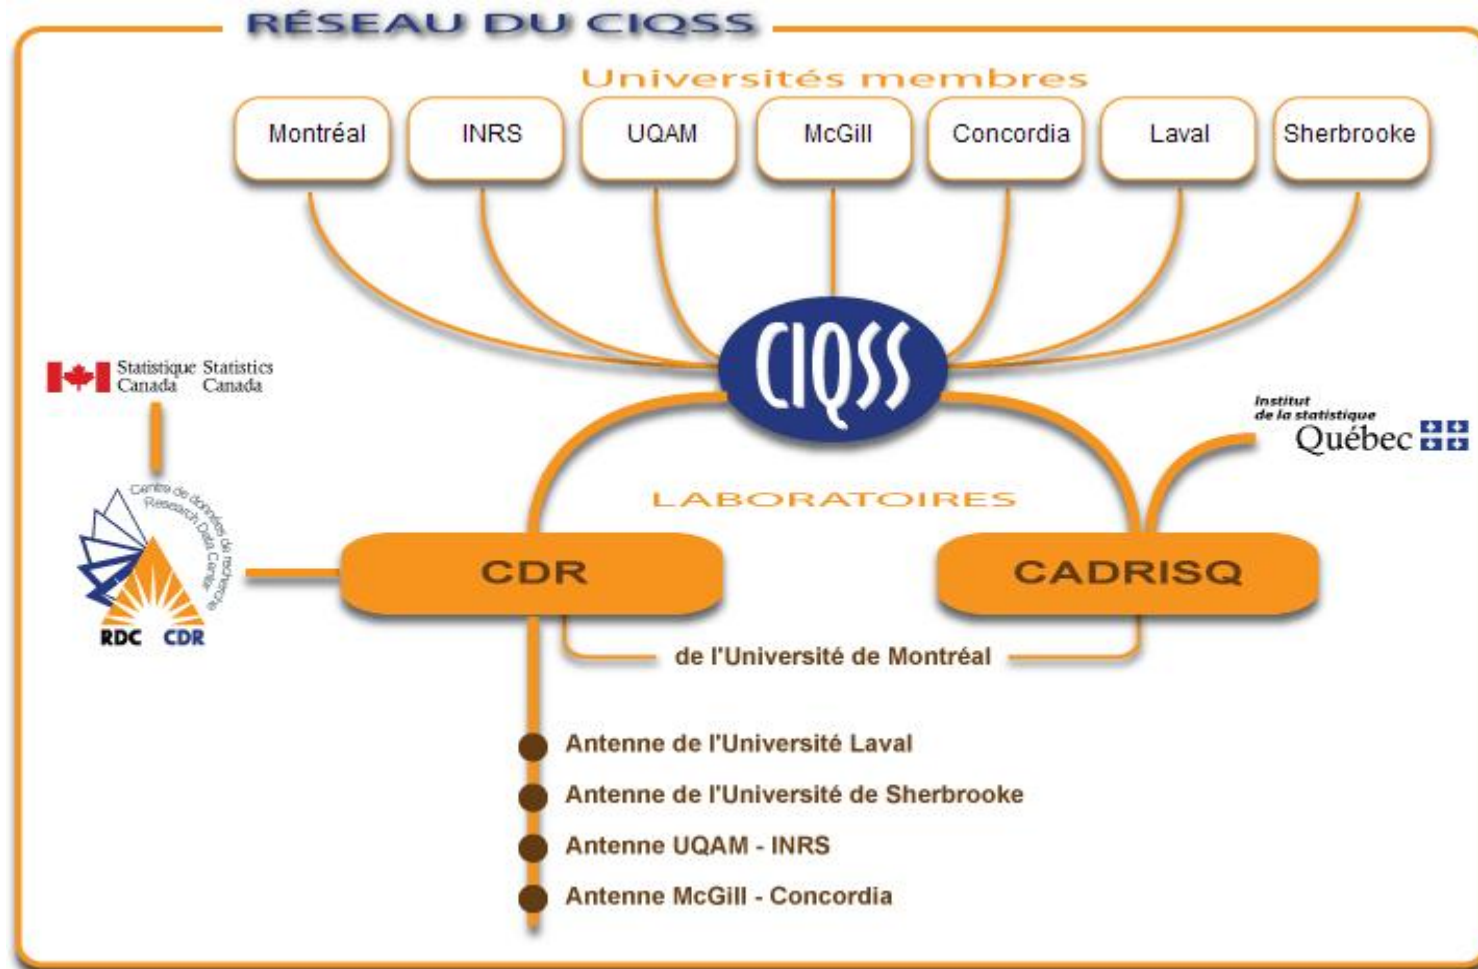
RÉSEAU DU CIQSS

Universités membres

Montréal

INRS

UQAM

McGill

Concordia

Laval

Sherbrooke

CIQSS

Statistique Canada Statistics Canada

Centre de données de recherche Research Data Centre

RDC CDR

Institut de la statistique Québec

LABORATOIRES

CDR

CADRISQ

de l'Université de Montréal

Antenne de l'Université Laval

Antenne de l'Université de Sherbrooke

Antenne UQAM - INRS

Antenne McGill - Concordia